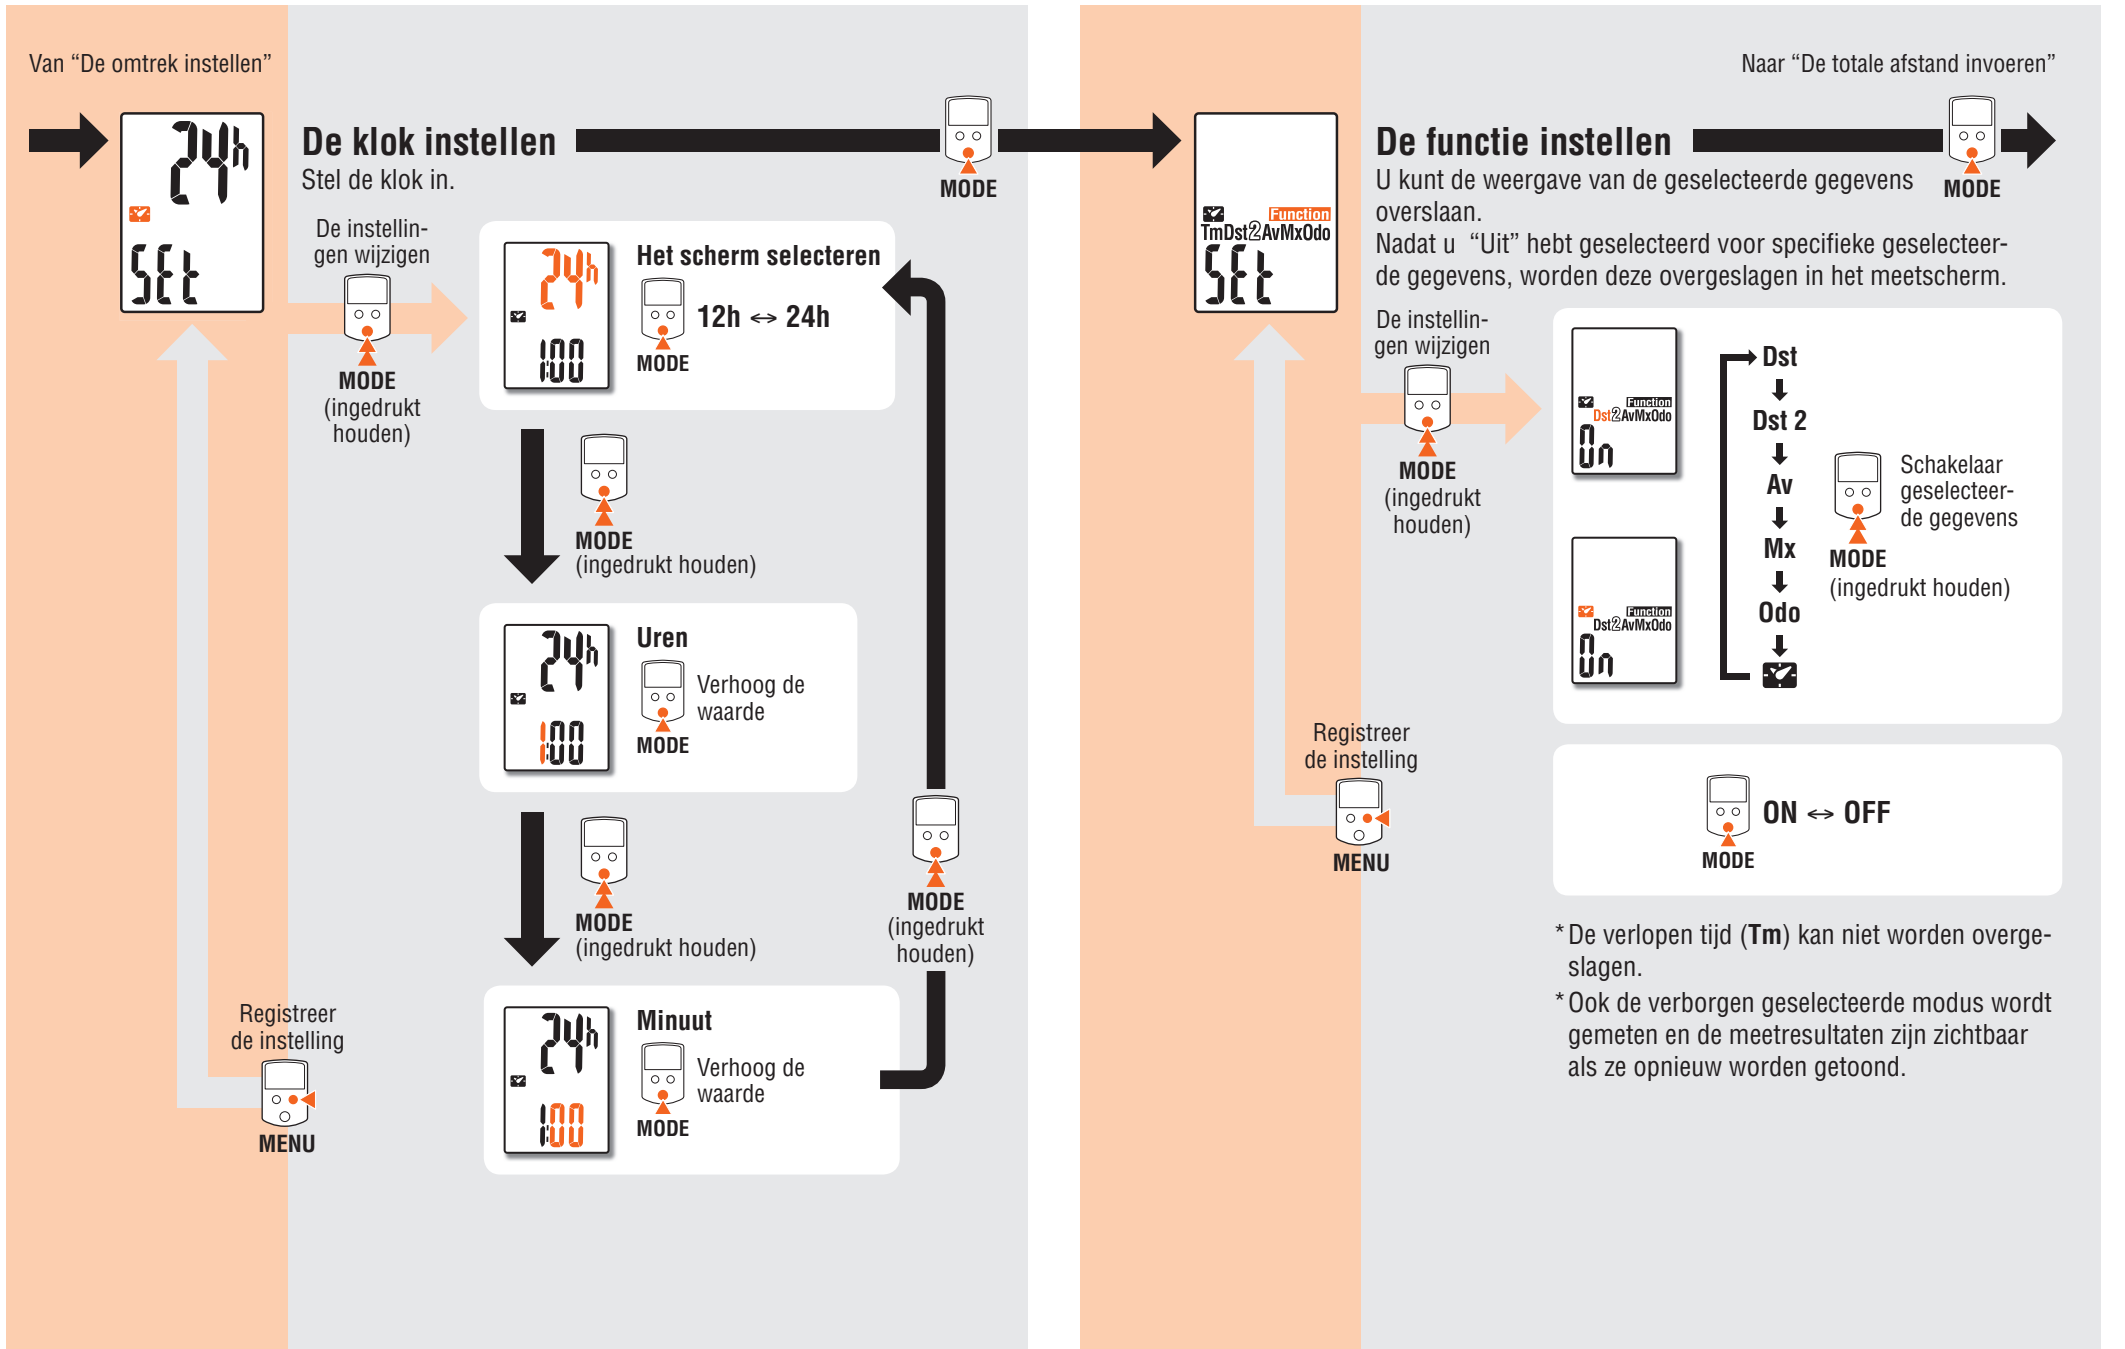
Van “De omtrek instellen”

24h
SEt

De klok instellen
Stel de klok in.

MODE

De instellingen wijzigen

MODE
(ingedrukt houden)

24h
1:00

Het scherm selecteren
MODE
12h ↔ 24h

MODE
(ingedrukt houden)

24h
1:00

Uren
MODE
Verhoog de waarde

MODE
(ingedrukt houden)

MODE
(ingedrukt houden)

24h
1:00

Minuut
MODE
Verhoog de waarde

Registreer de instelling
MENU

Function
TmDst2AvMxOdo
SEt

Naar “De totale afstand invoeren”

De functie instellen
MODE
U kunt de weergave van de geselecteerde gegevens overslaan.
Nadat u “Uit” heeft geselecteerd voor specifieke geselecteerde gegevens, worden deze overgeslagen in het meetscherm.

De instellingen wijzigen

MODE
(ingedrukt houden)

Function
Dst2AvMxOdo
On

Function
Dst2AvMxOdo
On

Dst
Dst 2
Av
Mx
Odo

Schakelaar geselecteerde gegevens
MODE
(ingedrukt houden)

Registreer de instelling
MENU

MODE
ON ↔ OFF

* De verlopen tijd (Tm) kan niet worden overgeslagen.
* Ook de verborgen geselecteerde modus wordt gemeten en de meetresultaten zijn zichtbaar als ze opnieuw worden getoond.